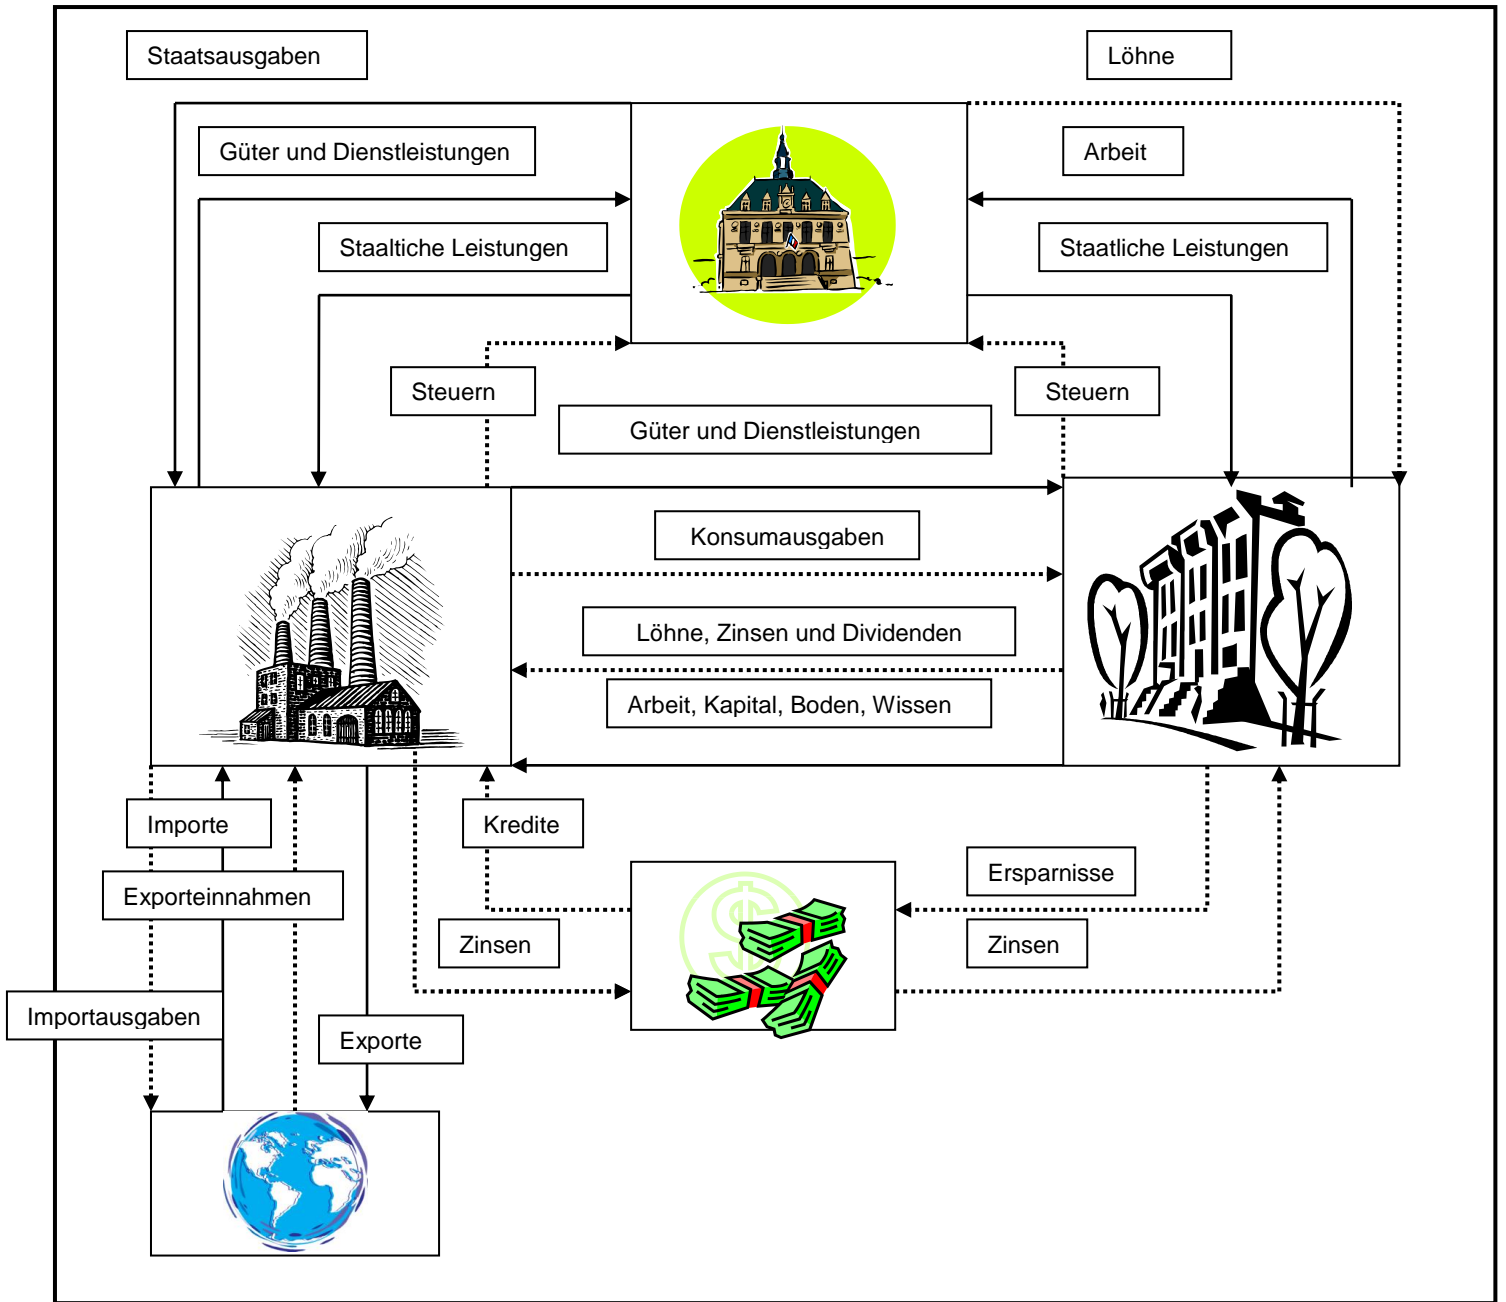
Staatsausgaben

Löhne

Güter und Dienstleistungen

Arbeit

Staatliche Leistungen

Staatliche Leistungen

Steuern

Steuern

Güter und Dienstleistungen

Konsumausgaben

Löhne, Zinsen und Dividenden

Arbeit, Kapital, Boden, Wissen

Importe

Kredite

Exporteinnahmen

Ersparnisse

Zinsen

Zinsen

Importausgaben

Exporte